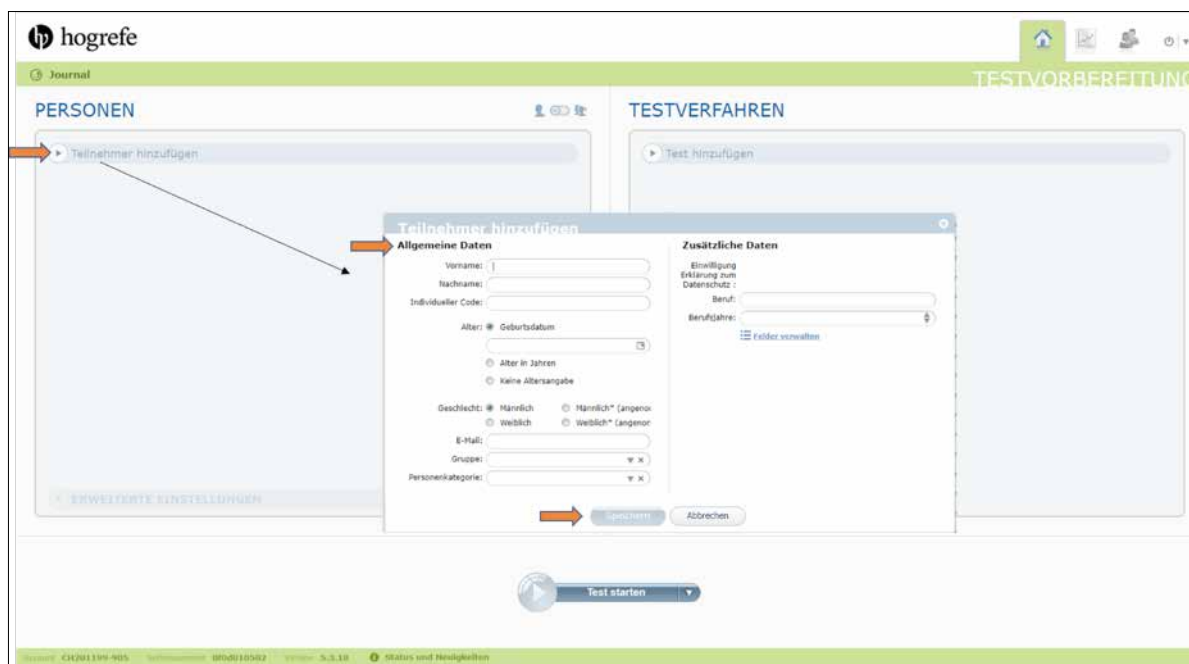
hogrefe

Journal

TESTVORBEREITUNG

PERSONEN

TESTVERFAHREN

Teilnehmer hinzufügen

Test hinzufügen

Teilnehmer hinzufügen

Allgemeine Daten

Vorname:

Nachname:

Individueller Code:

Alter: Geburtsdatum

Alter in Jahren

Keine Altersangabe

Geschlecht: Männlich Männlich* (angenor

Weiblich Weiblich* (angenor

E-Mail:

Gruppe:

Personenkategorie:

Zusätzliche Daten

Einwilligung Erklärung zum Datenschutz :

Beruf:

Berufsjahre:

Felder verwalten

ERWEITERTE EINSTELLUNGEN

Speichern

Abbrechen

Test starten

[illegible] CH201199-905 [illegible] 8f0d010502 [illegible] 5.3.10 Status und Neuigkeiten